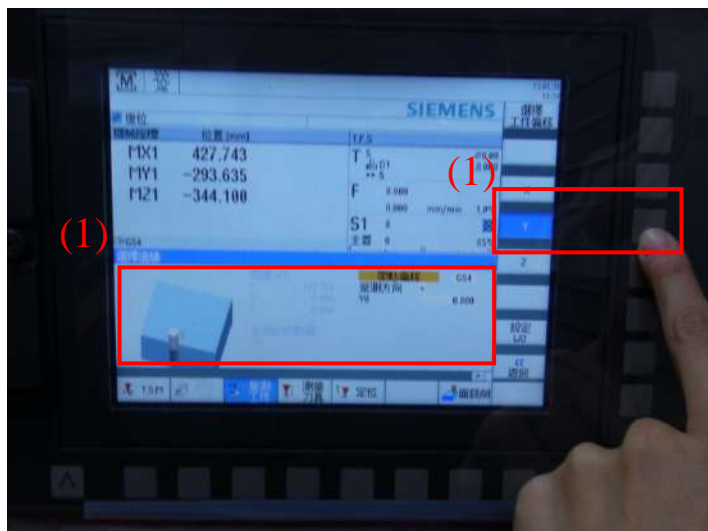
M

SIEMENS

位置 [mm]

T,F,S

MX1 427.743

MY1 −293.635

MZ1 −344.100

T

F 0.000

0.000 mm/min

S1 0

主轴 0

(1)

(1)

G54

测量方向

Y0 0.000

Y

Z

设定

<<
返回

T,S,M

测量
工件

测量
刀具

定位

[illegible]